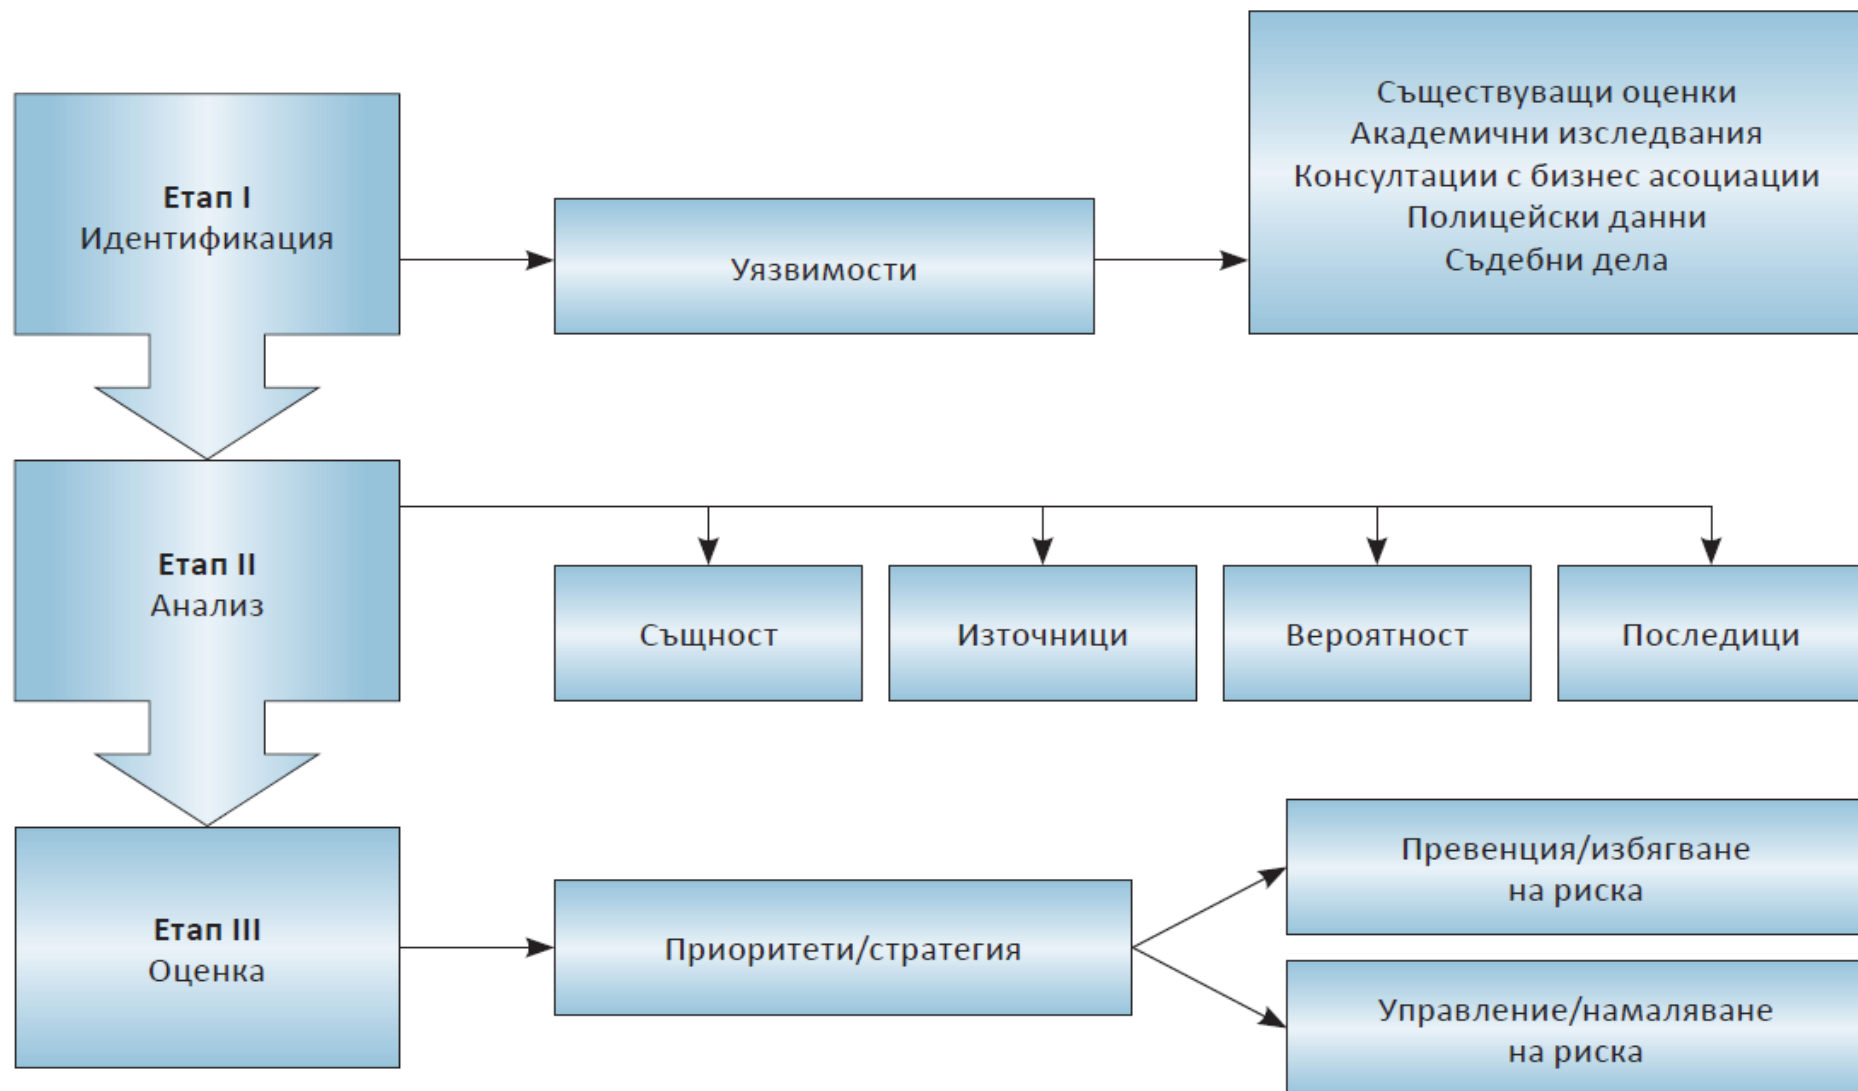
Етап I
Идентификация

Уязвимости

Съществуващи оценки
Академични изследвания
Консултации с бизнес асоциации
Полицейски данни
Съдебни дела

Етап II
Анализ

Същност

Източници

Вероятност

Последици

Етап III
Оценка

Приоритети/стратегия

Превенция/избягване на риска

Управление/намаляване на риска